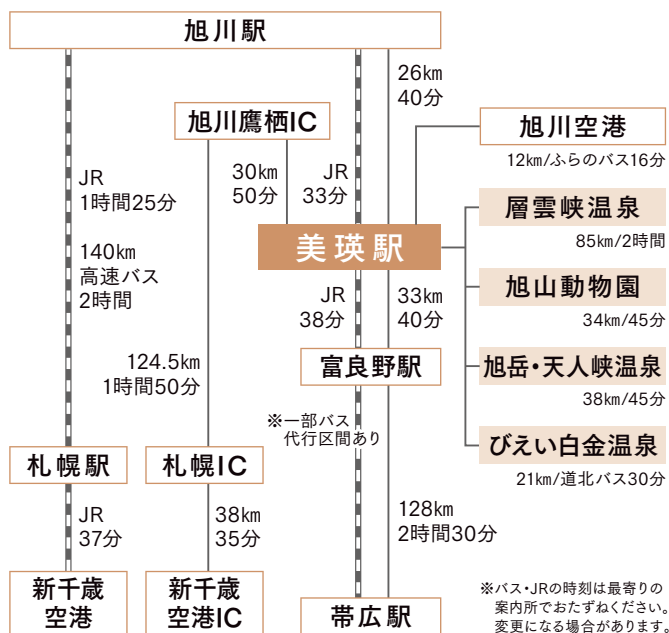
旭川駅

26km
40分

旭川鷹栖IC

旭川空港

12km/ふらのバス16分

JR
1時間25分

30km
50分

JR
33分

層雲峡温泉

美瑛駅

85km/2時間

140km
高速バス
2時間

旭山動物園

JR
38分

33km
40分

34km/45分

124.5km
1時間50分

富良野駅

旭岳・天人峡温泉

38km/45分

※一部バス
代行区間あり

びえい白金温泉

札幌駅

札幌IC

21km/道北バス30分

JR
37分

38km
35分

128km
2時間30分

新千歳
空港

新千歳
空港IC

帯広駅

※バス・JRの時刻は最寄りの案内所でおたずねください。変更になる場合があります。